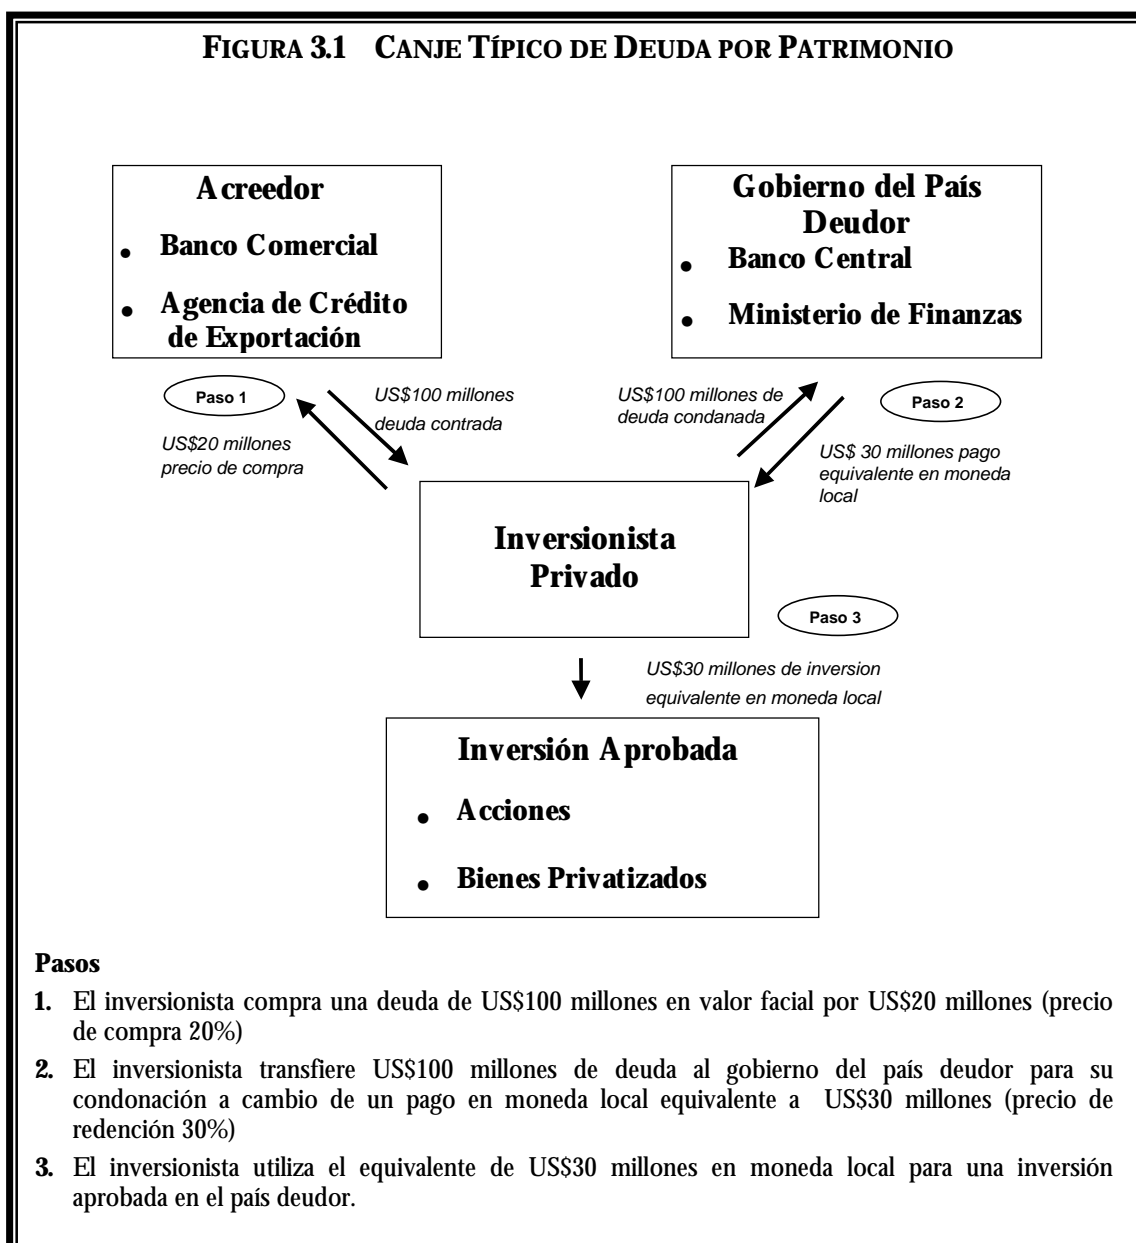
FIGURA 3.1 CANJE TÍPICO DE DEUDA POR PATRIMONIO

Acreedor
• Banco Comercial
• Agencia de Crédito de Exportación

Gobierno del País Deudor
• Banco Central
• Ministerio de Finanzas

Paso 1

US$100 millones deuda contrada

US$20 millones precio de compra

US$100 millones de deuda condanada

Paso 2

US$ 30 millones pago equivalente en moneda local

Inversionista Privado

Paso 3

US$30 millones de inversion equivalente en moneda local

Inversión Aprobada
• Acciones
• Bienes Privatizados

Pasos

1. El inversionista compra una deuda de US$100 millones en valor facial por US$20 millones (precio de compra 20%)

2. El inversionista transfiere US$100 millones de deuda al gobierno del país deudor para su condonación a cambio de un pago en moneda local equivalente a US$30 millones (precio de redención 30%)

3. El inversionista utiliza el equivalente de US$30 millones en moneda local para una inversión aprobada en el país deudor.